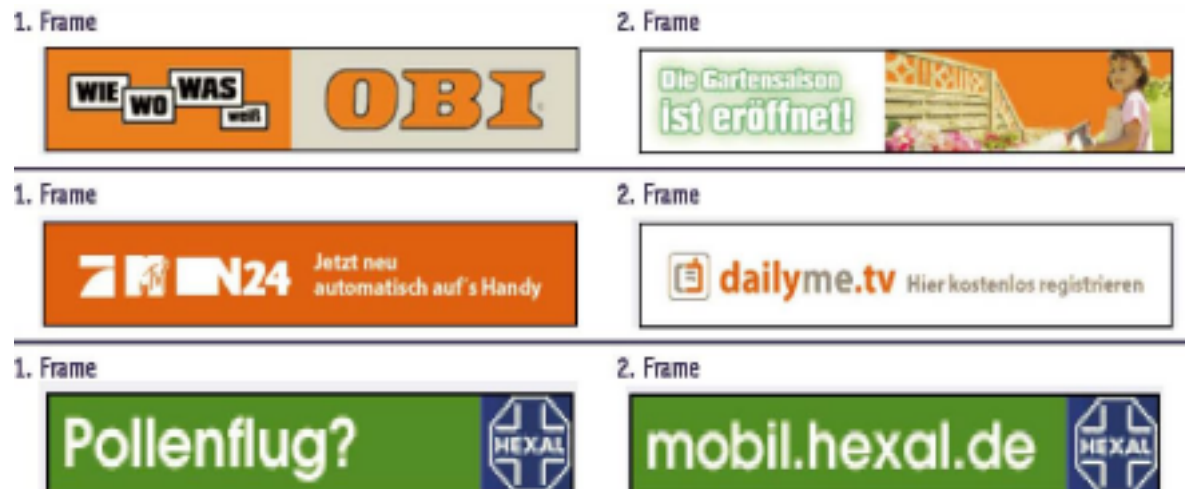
1. Frame

WIE WO WAS weiß

OBI

2. Frame

Die Gartensaison ist eröffnet!

1. Frame

N24 Jetzt neu automatisch auf's Handy

2. Frame

dailyme.tv Hier kostenlos registrieren

1. Frame

Pollenflug?

HEXAL

2. Frame

mobil.hexal.de

HEXAL